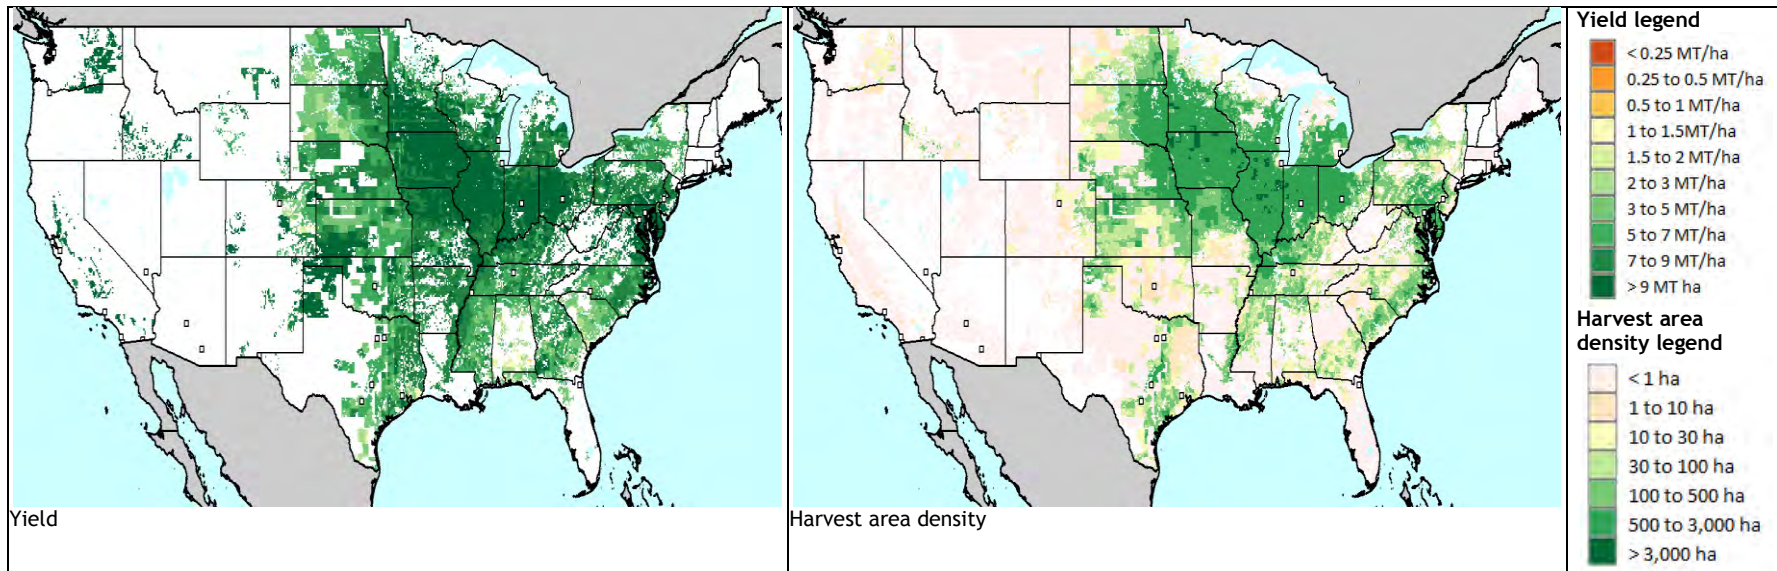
Yield

Harvest area density

Yield legend
< 0.25 MT/ha
0.25 to 0.5 MT/ha
0.5 to 1 MT/ha
1 to 1.5MT/ha
1.5 to 2 MT/ha
2 to 3 MT/ha
3 to 5 MT/ha
5 to 7 MT/ha
7 to 9 MT/ha
> 9 MT ha

Harvest area density legend
< 1 ha
1 to 10 ha
10 to 30 ha
30 to 100 ha
100 to 500 ha
500 to 3,000 ha
> 3,000 ha